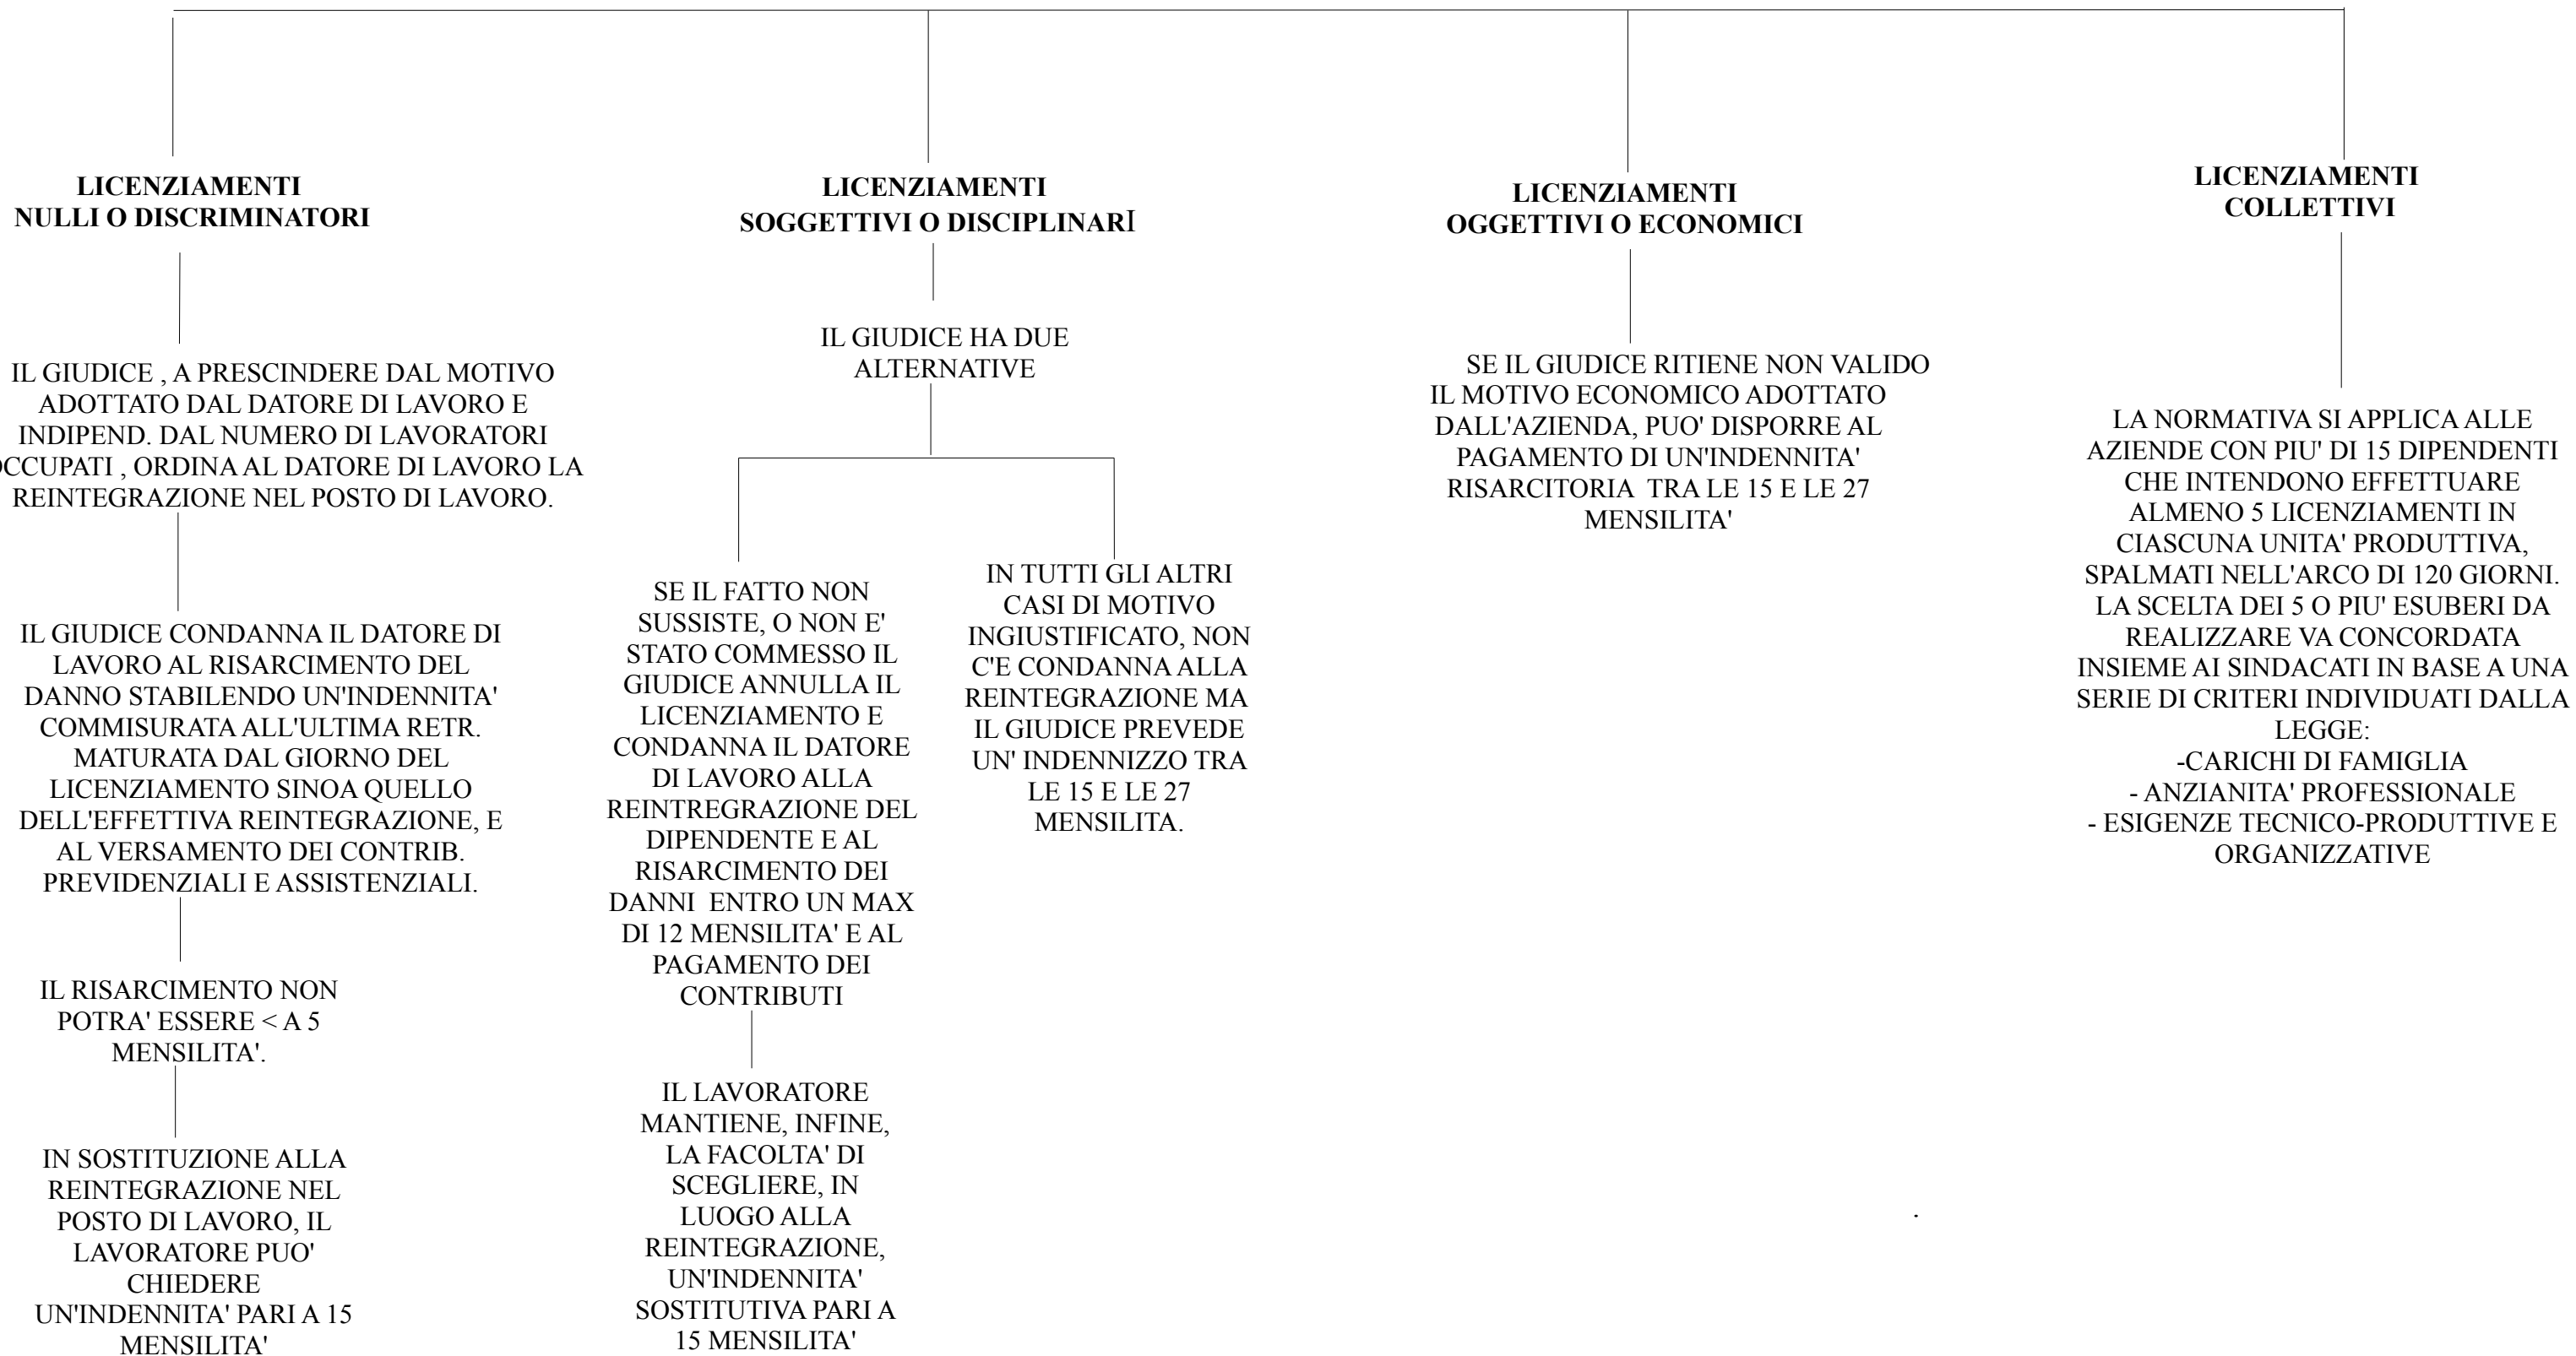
LICENZIAMENTI NULLI O DISCRIMINATORI

IL GIUDICE , A PRESCINDERE DAL MOTIVO ADOTTATO DAL DATORE DI LAVORO E INDIPEND. DAL NUMERO DI LAVORATORI OCCUPATI , ORDINA AL DATORE DI LAVORO LA REINTEGRAZIONE NEL POSTO DI LAVORO.

IL GIUDICE CONDANNA IL DATORE DI LAVORO AL RISARCIMENTO DEL DANNO STABILENDO UN'INDENNITA' COMMISURATA ALL'ULTIMA RETR. MATURATA DAL GIORNO DEL LICENZIAMENTO SINOA QUELLO DELL'EFFETTIVA REINTEGRAZIONE, E AL VERSAMENTO DEI CONTRIB. PREVIDENZIALI E ASSISTENZIALI.

IL RISARCIMENTO NON POTRA' ESSERE < A 5 MENSILITA'.

IN SOSTITUZIONE ALLA REINTEGRAZIONE NEL POSTO DI LAVORO, IL LAVORATORE PUO' CHIEDERE UN'INDENNITA' PARI A 15 MENSILITA'

LICENZIAMENTI SOGGETTIVI O DISCIPLINARI

IL GIUDICE HA DUE ALTERNATIVE

SE IL FATTO NON SUSSISTE, O NON E' STATO COMMESSO IL GIUDICE ANNULLA IL LICENZIAMENTO E CONDANNA IL DATORE DI LAVORO ALLA REINTREGRAZIONE DEL DIPENDENTE E AL RISARCIMENTO DEI DANNI ENTRO UN MAX DI 12 MENSILITA' E AL PAGAMENTO DEI CONTRIBUTI

IL LAVORATORE MANTIENE, INFINE, LA FACOLTA' DI SCEGLIERE, IN LUOGO ALLA REINTEGRAZIONE, UN'INDENNITA' SOSTITUTIVA PARI A 15 MENSILITA'

IN TUTTI GLI ALTRI CASI DI MOTIVO INGIUSTIFICATO, NON C'E CONDANNA ALLA REINTEGRAZIONE MA IL GIUDICE PREVEDE UN' INDENNIZZO TRA LE 15 E LE 27 MENSILITA.

LICENZIAMENTI OGGETTIVI O ECONOMICI

SE IL GIUDICE RITIENE NON VALIDO IL MOTIVO ECONOMICO ADOTTATO DALL'AZIENDA, PUO' DISPORRE AL PAGAMENTO DI UN'INDENNITA' RISARCITORIA TRA LE 15 E LE 27 MENSILITA'

LICENZIAMENTI COLLETTIVI

LA NORMATIVA SI APPLICA ALLE AZIENDE CON PIU' DI 15 DIPENDENTI CHE INTENDONO EFFETTUARE ALMENO 5 LICENZIAMENTI IN CIASCUNA UNITA' PRODUTTIVA, SPALMATI NELL'ARCO DI 120 GIORNI. LA SCELTA DEI 5 O PIU' ESUBERI DA REALIZZARE VA CONCORDATA INSIEME AI SINDACATI IN BASE A UNA SERIE DI CRITERI INDIVIDUATI DALLA LEGGE:
-CARICHI DI FAMIGLIA
- ANZIANITA' PROFESSIONALE
- ESIGENZE TECNICO-PRODUTTIVE E ORGANIZZATIVE